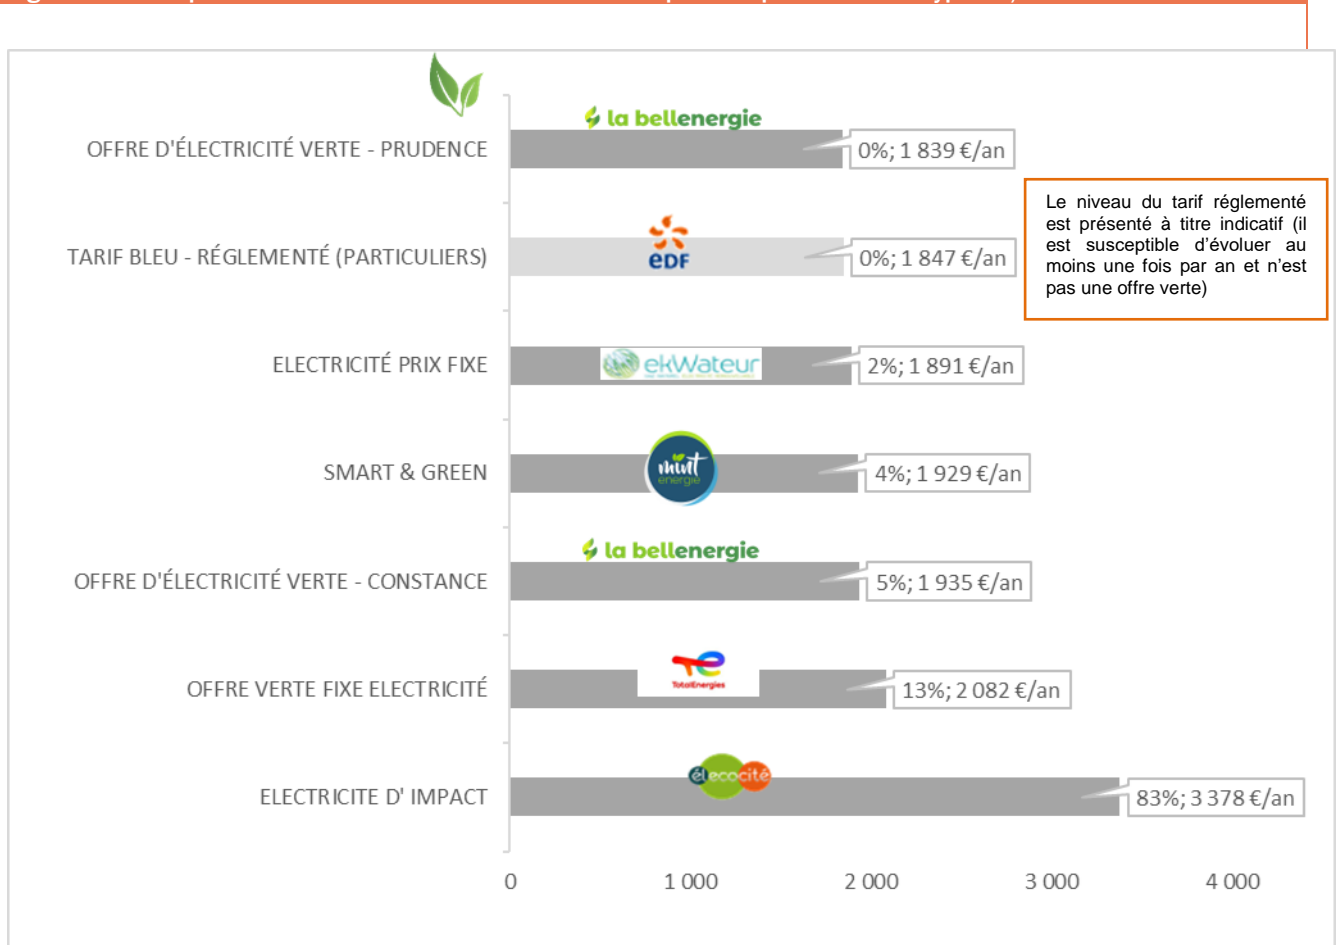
la bellenergie

OFFRE D'ÉLECTRICITÉ VERTE - PRUDENCE 0%; 1 839 €/an

TARIF BLEU - RÉGLEMENTÉ (PARTICULIERS) eDF 0%; 1 847 €/an

Le niveau du tarif réglementé est présenté à titre indicatif (il est susceptible d'évoluer au moins une fois par an et n'est pas une offre verte)

ELECTRICITÉ PRIX FIXE ekWateur 2%; 1 891 €/an

SMART & GREEN mint énergie 4%; 1 929 €/an

la bellenergie

OFFRE D'ÉLECTRICITÉ VERTE - CONSTANCE 5%; 1 935 €/an

OFFRE VERTE FIXE ELECTRICITÉ TotalEnergies 13%; 2 082 €/an

ELECTRICITE D' IMPACT élecocité 83%; 3 378 €/an

0 1 000 2 000 3 000 4 000